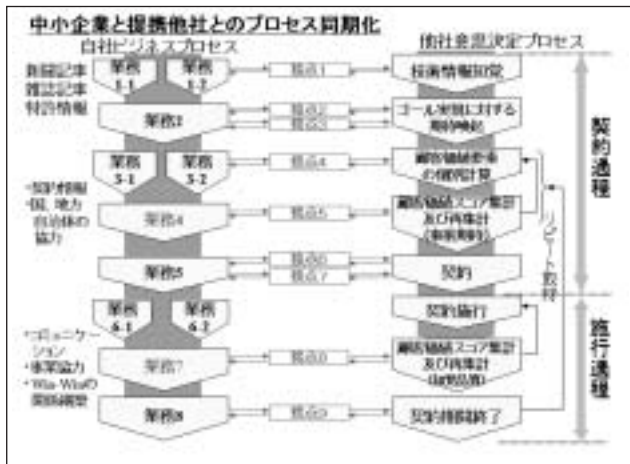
中小企業と提携他社とのプロセス同期化

自社ビジネスプロセス

他社意思決定プロセス

新聞記事
雑誌記事
特許情報

業務 1-1

業務 1-2

視点1

技術情報収集

業務2

視点2

視点3

ゴール実現に対する期待検証

業務 3-1

業務 3-2

視点4

顧客価値基準の検討計算

・国際機関
・国、地方自治体の協力

業務4

視点5

顧客価値スコア集計及び再集計（事業判断）

業務5

視点6

視点7

契約

リピート取得

契約過程

契約履行

業務 6-1

業務 6-2

・コミュニケーション
・事業協力
・Win-Winの関係構築

業務7

視点8

顧客価値スコア集計及び再集計（自然品質）

業務8

視点9

契約履行終了

履行過程